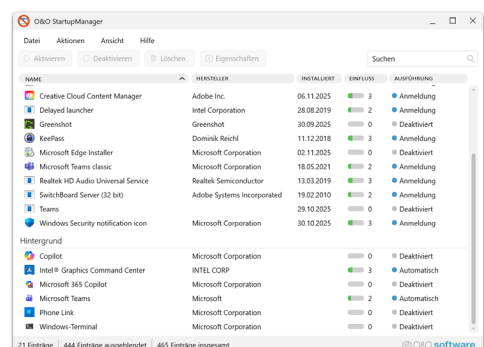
O&O StartupManager

Datei Aktionen Ansicht Hilfe

Aktivieren Deaktivieren Löschen Eigenschaften

Suchen

| NAME | HERSTELLER | INSTALLIERT | EINFLUSS | AUSFÜHRUNG |
|---|---|---|---|---|
| Creative Cloud Content Manager | Adobe Inc. | 06.11.2025 | 3 | Anmeldung |
| Delayed launcher | Intel Corporation | 28.08.2019 | 2 | Anmeldung |
| Greenshot | Greenshot | 30.09.2025 | 0 | Deaktiviert |
| KeePass | Dominik Reichl | 11.12.2018 | 3 | Anmeldung |
| Microsoft Edge Installer | Microsoft Corporation | 02.11.2025 | 0 | Deaktiviert |
| Microsoft Teams classic | Microsoft Corporation | 18.05.2021 | 2 | Anmeldung |
| Realtek HD Audio Universal Service | Realtek Semiconductor | 13.03.2019 | 3 | Anmeldung |
| SwitchBoard Server (32 bit) | Adobe Systems Incorporated | 19.02.2010 | 2 | Anmeldung |
| Teams | | 29.10.2025 | 0 | Deaktiviert |
| Windows Security notification icon | Microsoft Corporation | 30.10.2025 | 3 | Anmeldung |

Hintergrund

| NAME | HERSTELLER | INSTALLIERT | EINFLUSS | AUSFÜHRUNG |
|---|---|---|---|---|
| Copilot | Microsoft Corporation | | 0 | Deaktiviert |
| Intel® Graphics Command Center | INTEL CORP | | 3 | Automatisch |
| Microsoft 365 Copilot | Microsoft Corporation | | 0 | Deaktiviert |
| Microsoft Teams | Microsoft | | 2 | Automatisch |
| Phone Link | Microsoft Corporation | | 0 | Deaktiviert |
| Windows-Terminal | Microsoft Corporation | | 0 | Deaktiviert |

21 Einträge | 444 Einträge ausgeblendet | 465 Einträge insgesamt

O&O software